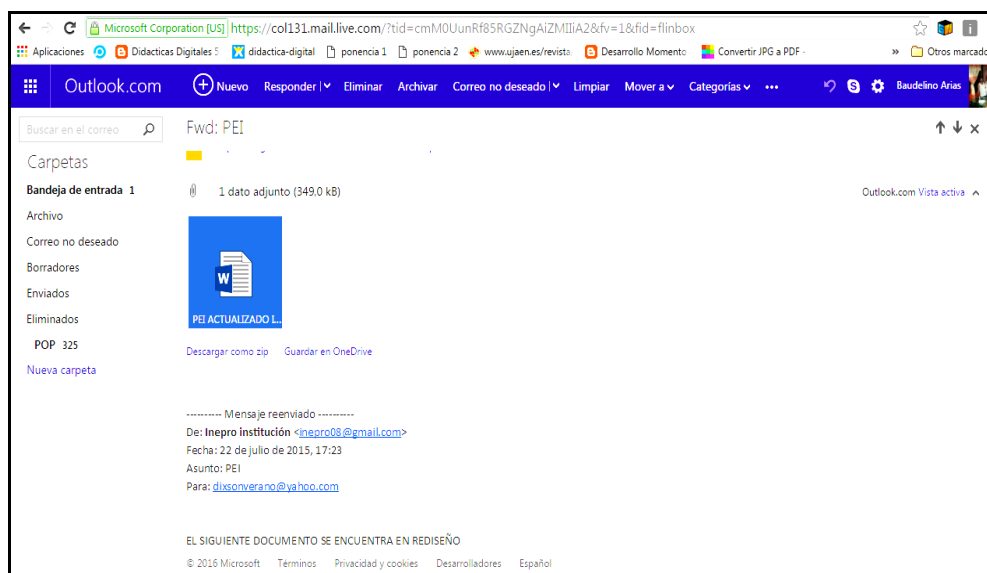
Microsoft Corporation [US] https://col131.mail.live.com/?tid=cmM0UunRf85RGZNgAiZMIIiA2&fv=1&fid=flinbox

Aplicaciones Didacticas Digitales 5 didactica-digital ponencia 1 ponencia 2 www.ujaen.es/revista Desarrollo Momento Convertir JPG a PDF - » Otros marcado

Outlook.com Nuevo Responder Eliminar Archivar Correo no deseado Limpiar Mover a Categorías ••• Baudelino Arias

Buscar en el correo

Carpetas

Bandeja de entrada 1

Archivo

Correo no deseado

Borradores

Enviados

Eliminados

POP 325

Nueva carpeta

Fwd: PEI

1 dato adjunto (349.0 kB)

Outlook.com Vista activa

PEI ACTUALIZADO L...

Descargar como zip Guardar en OneDrive

---------- Mensaje reenviado ----------
De: Inepro institución <inepro08@gmail.com>
Fecha: 22 de julio de 2015, 17:23
Asunto: PEI
Para: dixsonverano@yahoo.com

EL SIGUIENTE DOCUMENTO SE ENCUENTRA EN REDISEÑO

© 2016 Microsoft Términos Privacidad y cookies Desarrolladores Español